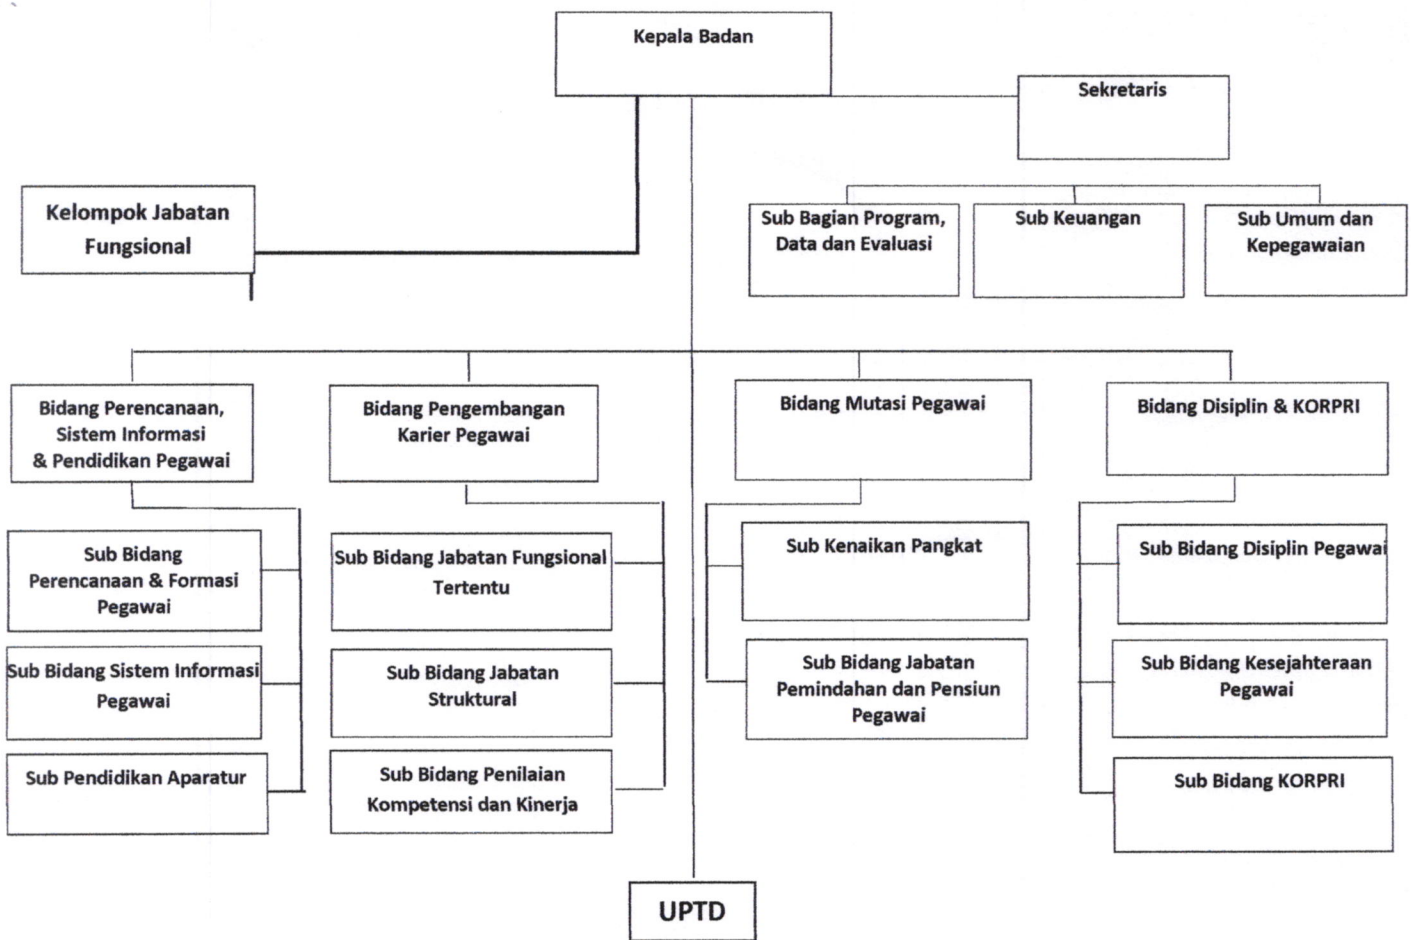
Kepala Badan

Sekretaris

Kelompok Jabatan Fungsional

Sub Bagian Program, Data dan Evaluasi

Sub Keuangan

Sub Umum dan Kepegawaian

Bidang Perencanaan, Sistem Informasi & Pendidikan Pegawai

Sub Bidang Perencanaan & Formasi Pegawai

Sub Bidang Sistem Informasi Pegawai

Sub Pendidikan Aparatur

Bidang Pengembangan Karier Pegawai

Sub Bidang Jabatan Fungsional Tertentu

Sub Bidang Jabatan Struktural

Sub Bidang Penilaian Kompetensi dan Kinerja

Bidang Mutasi Pegawai

Sub Kenaikan Pangkat

Sub Bidang Jabatan Pemindahan dan Pensiun Pegawai

Bidang Disiplin & KORPRI

Sub Bidang Disiplin Pegawai

Sub Bidang Kesejahteraan Pegawai

Sub Bidang KORPRI

UPTD